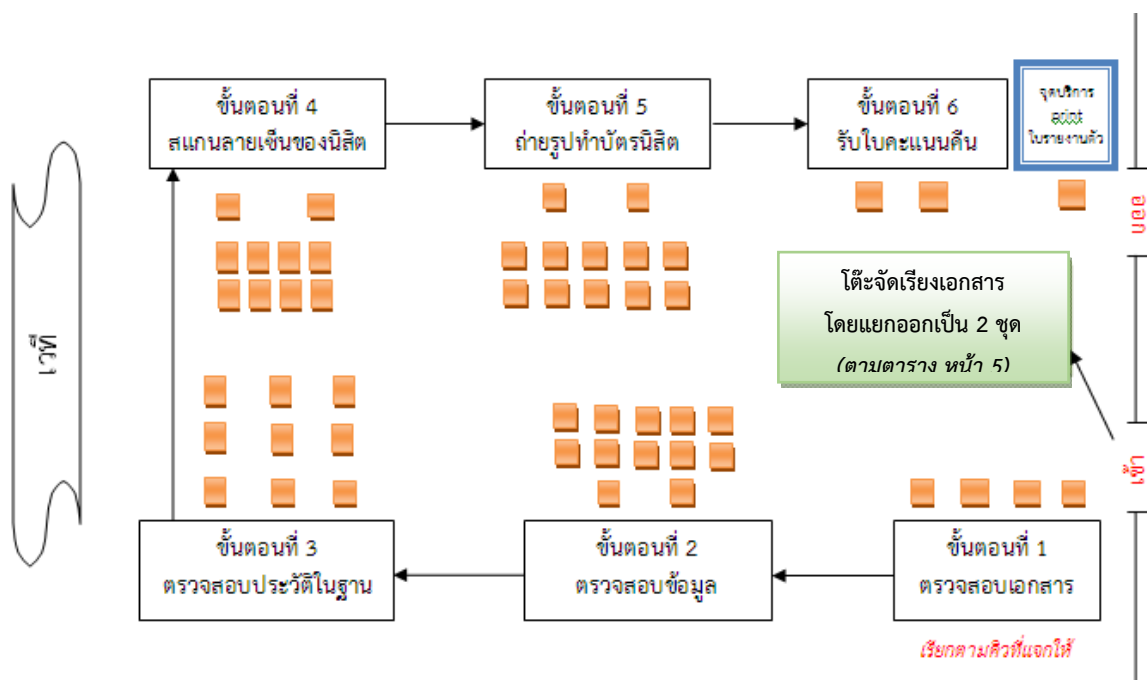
ขั้นตอนที่ 4
สแกนลายเซ็นของนิสิต

ขั้นตอนที่ 5
ถ่ายรูปทำบัตรนิสิต

ขั้นตอนที่ 6
รับใบคะแนนคืน

จุดบริการ
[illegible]
ใบรายงานตัว

ออก

เวที

โต๊ะจัดเรียงเอกสาร
โดยแยกออกเป็น 2 ชุด
(ตามตาราง หน้า 5)

เข้า

ขั้นตอนที่ 3
ตรวจสอบประวัติในฐาน

ขั้นตอนที่ 2
ตรวจสอบข้อมูล

ขั้นตอนที่ 1
ตรวจสอบเอกสาร

เรียกตามคิวที่แจกให้